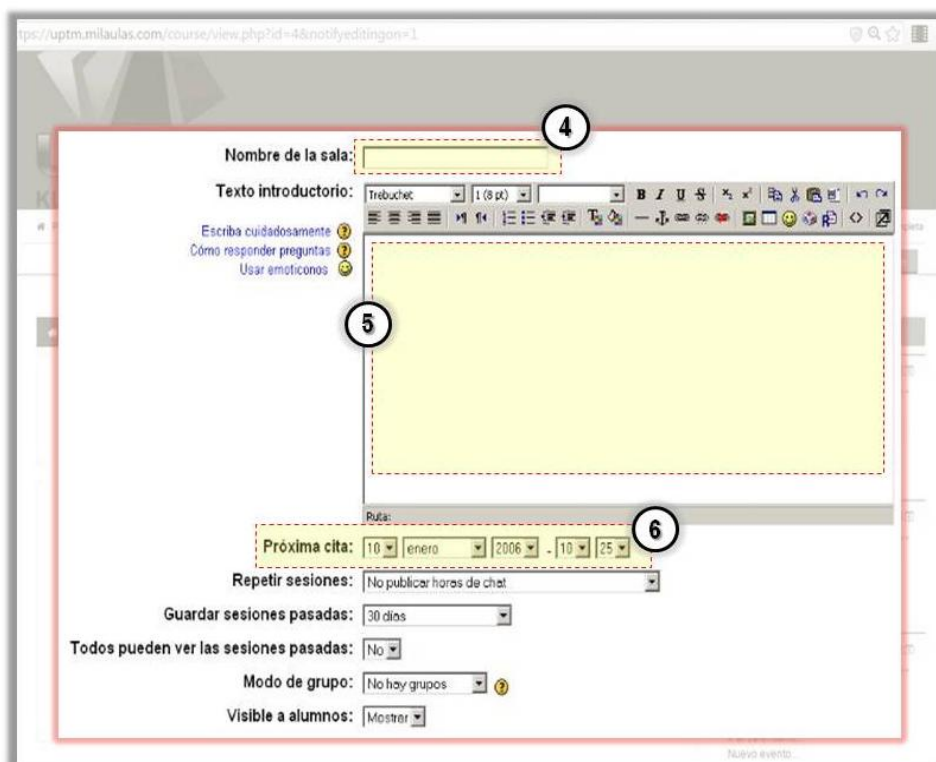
tps://uptm.milaulas.com/course/view.php?id=4&notifyeditingon=1

4

Nombre de la sala:

Texto introductorio: Trebuchet 1 (8 pt)

Escriba cuidadosamente
Cómo responder preguntas
Usar emoticonos

5

Ruta:

6

Próxima cita: 10 enero 2006 - 10 25

Repetir sesiones: No publicar horas de chat

Guardar sesiones pasadas: 30 días

Todos pueden ver las sesiones pasadas: No

Modo de grupo: No hay grupos

Visible a alumnos: Mostrar

Nuevo evento...